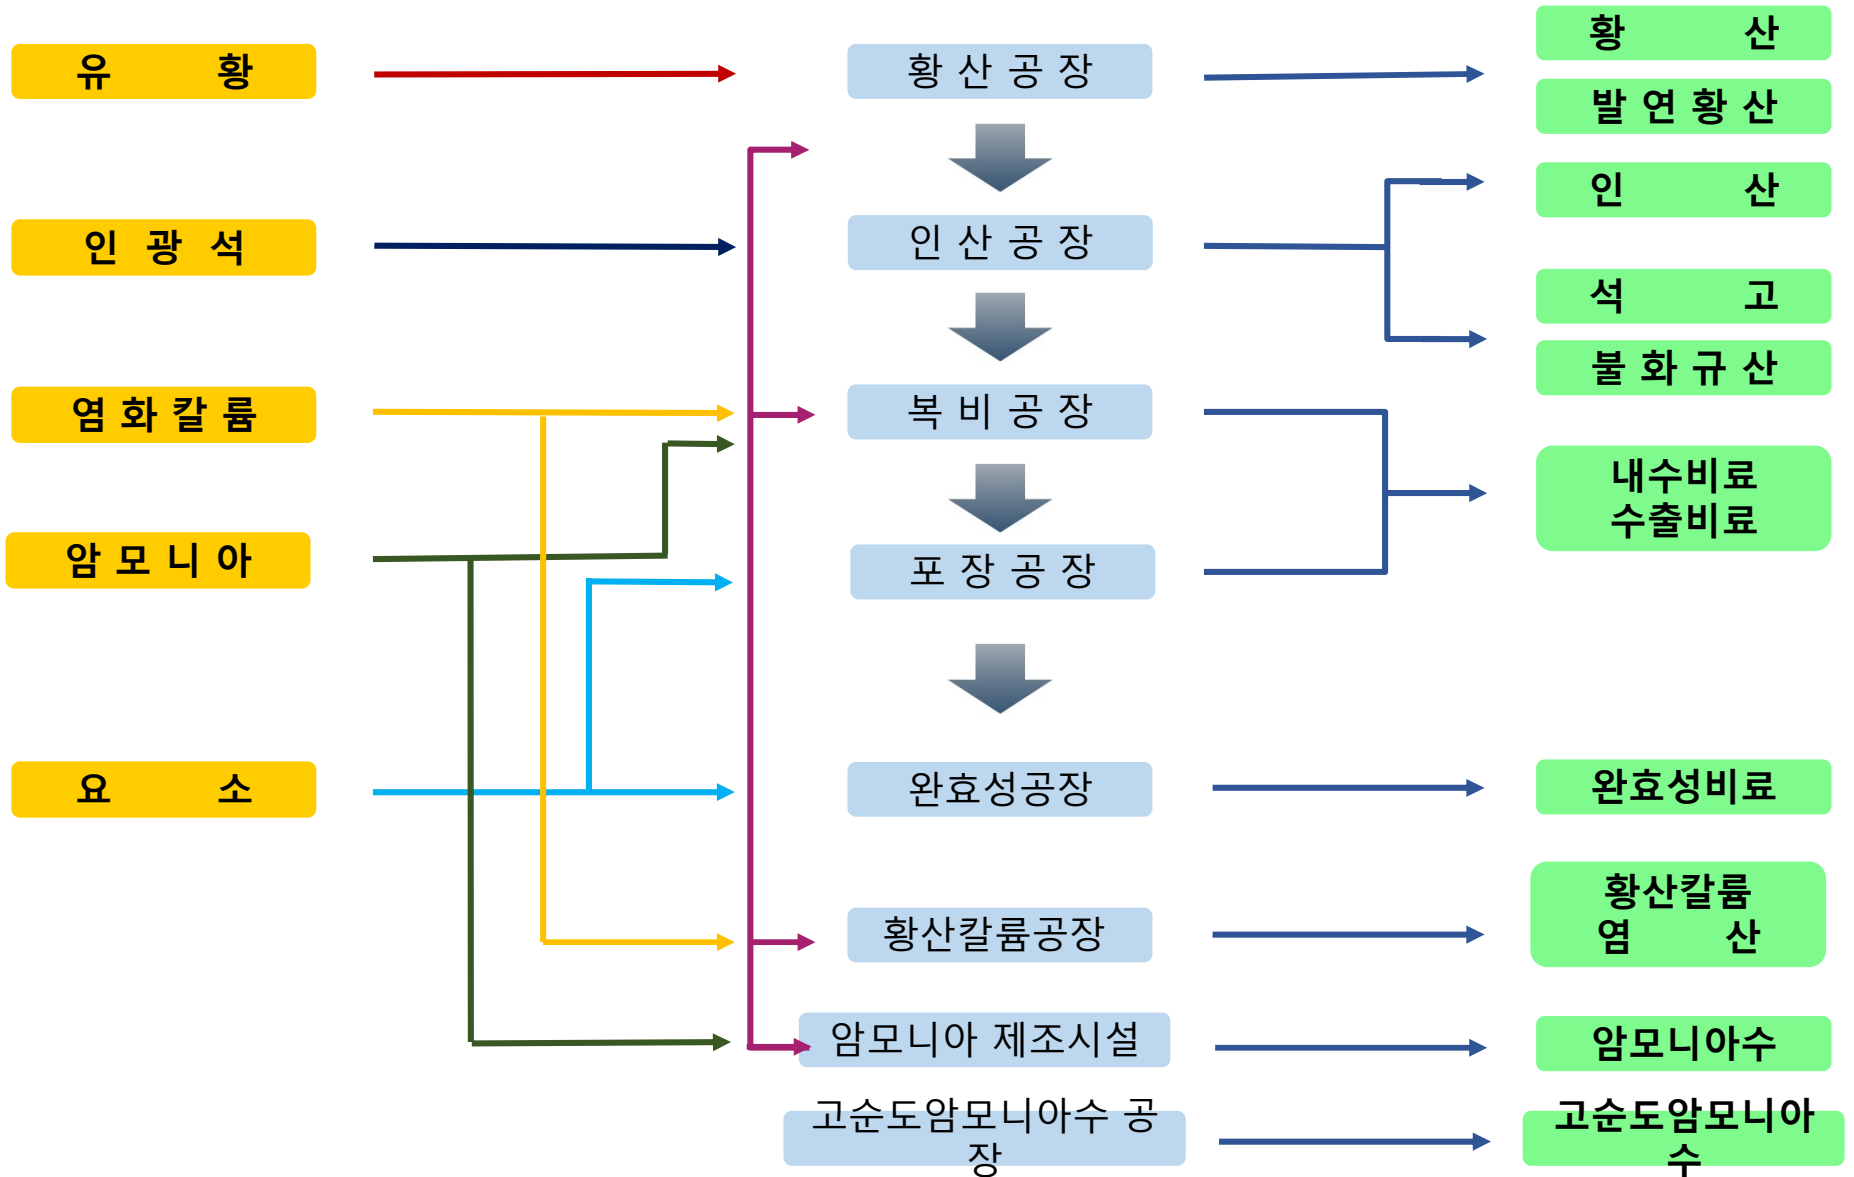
유 황

인 광 석

염 화 칼 륨

암 모 니 아

요 소

황 산 공 장

인 산 공 장

복 비 공 장

포 장 공 장

완효성공장

황산칼륨공장

암모니아 제조시설

고순도암모니아수 공장

황 산

발 연 황 산

인 산

석 고

불 화 규 산

내수비료
수출비료

완효성비료

황산칼륨
염 산

암모니아수

고순도암모니아수